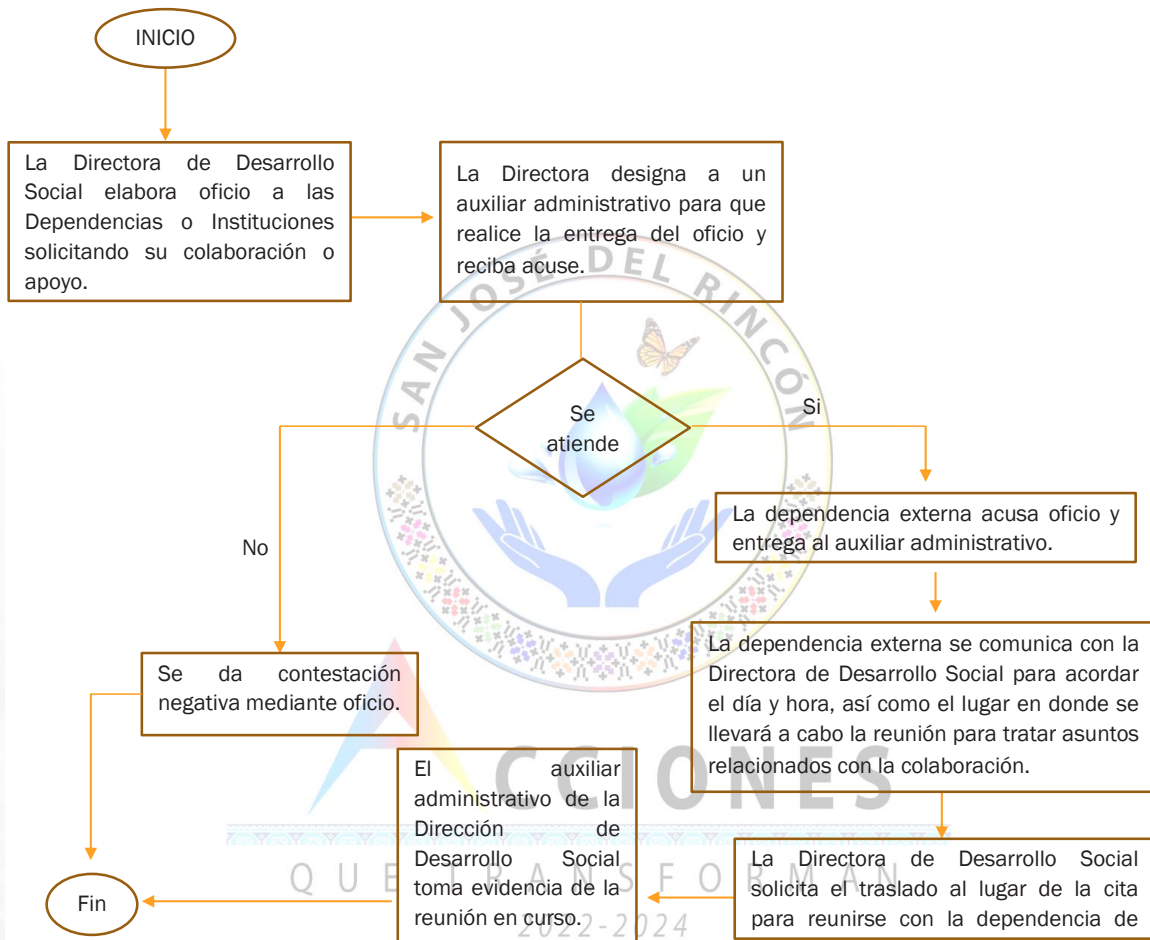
INICIO

La Directora de Desarrollo Social elabora oficio a las Dependencias o Instituciones solicitando su colaboración o apoyo.

La Directora designa a un auxiliar administrativo para que realice la entrega del oficio y reciba acuse.

SAN JOSÉ DEL RINCÓN

Se atiende

Si

No

La dependencia externa acusa oficio y entrega al auxiliar administrativo.

La dependencia externa se comunica con la Directora de Desarrollo Social para acordar el día y hora, así como el lugar en donde se llevará a cabo la reunión para tratar asuntos relacionados con la colaboración.

Se da contestación negativa mediante oficio.

ACCIONES

QUE TRANSFORMAN

2022 - 2024

El auxiliar administrativo de la Dirección de Desarrollo Social toma evidencia de la reunión en curso.

La Directora de Desarrollo Social solicita el traslado al lugar de la cita para reunirse con la dependencia de

Fin